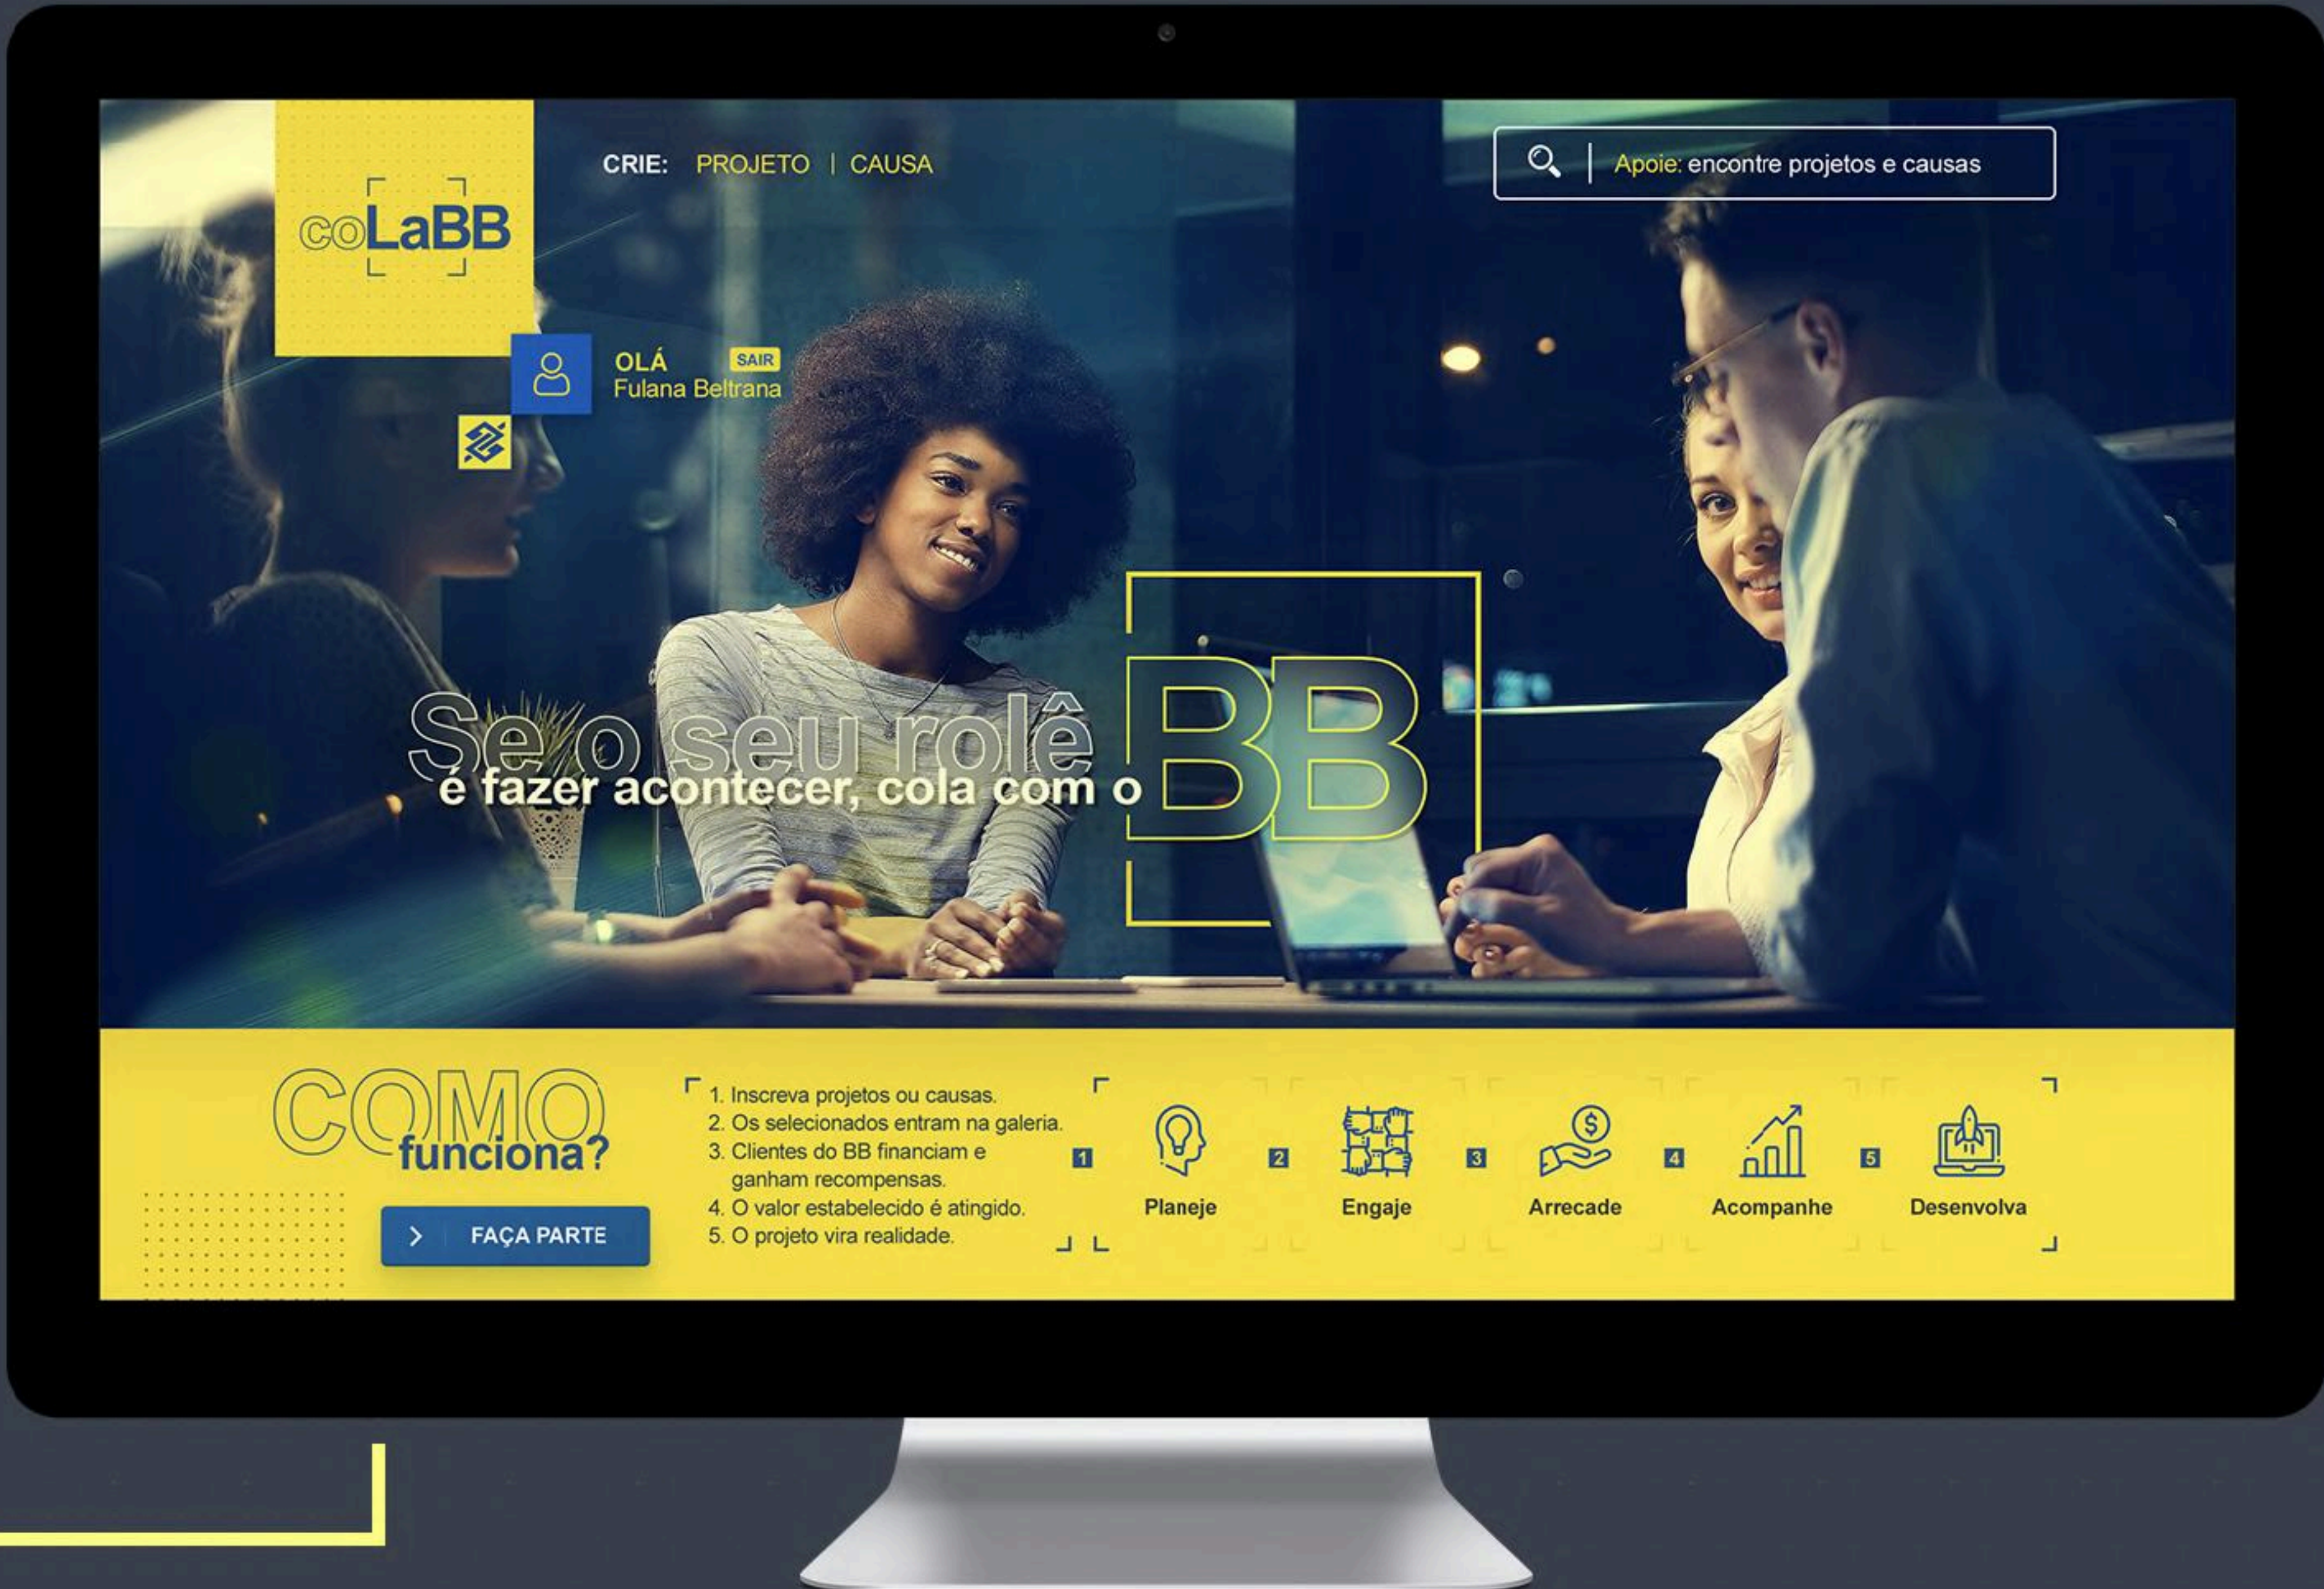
coLaBB

CRIE: PROJETO | CAUSA

Apoie: encontre projetos e causas

OLÁ SAIR
Fulana Beltrana

Se o seu rolê
é fazer acontecer, cola com o BB

COMO funciona?

FAÇA PARTE

1. Inscreva projetos ou causas.
2. Os selecionados entram na galeria.
3. Clientes do BB financiam e ganham recompensas.
4. O valor estabelecido é atingido.
5. O projeto vira realidade.

1 Planeje
2 Engaje
3 Arrecade
4 Acompanhe
5 Desenvolva